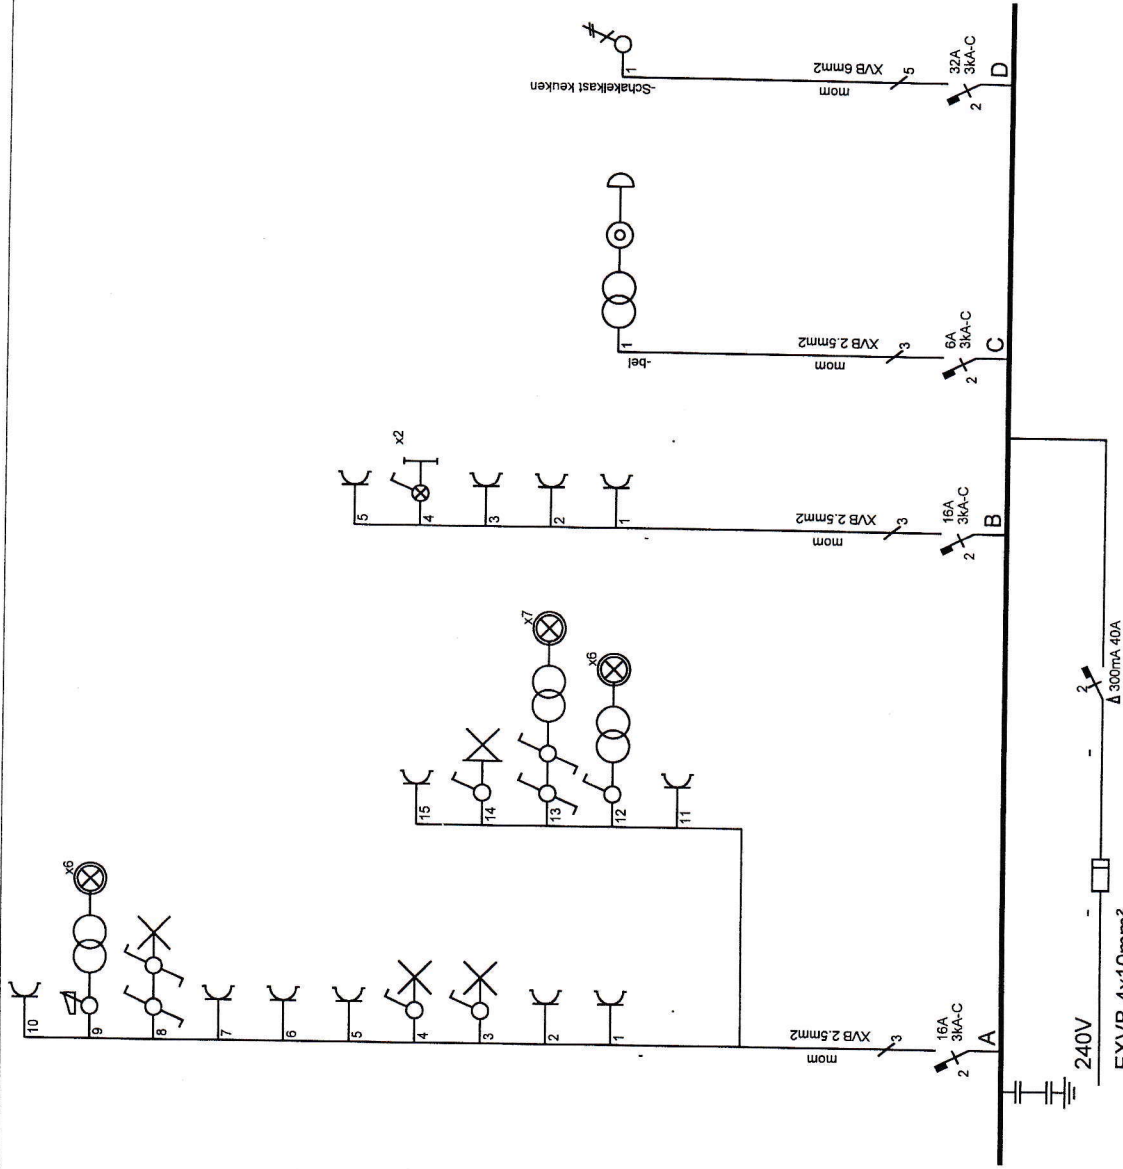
-Schakelkast keuken
1
mom
XVB 6mm2
5
2
32A
3kA-C
D

-bel
1
mom
XVB 2.5mm2
3
2
6A
3kA-C
C

x2
5
4
3
2
1
mom
XVB 2.5mm2
3
2
16A
3kA-C
B

x7
x6
15
14
13
12
11

x6
10
9
8
7
6
5
4
3
2
1
mom
XVB 2.5mm2
3
2
16A
3kA-C
A

240V
2
300mA 40A
EXVB 4x10mm2